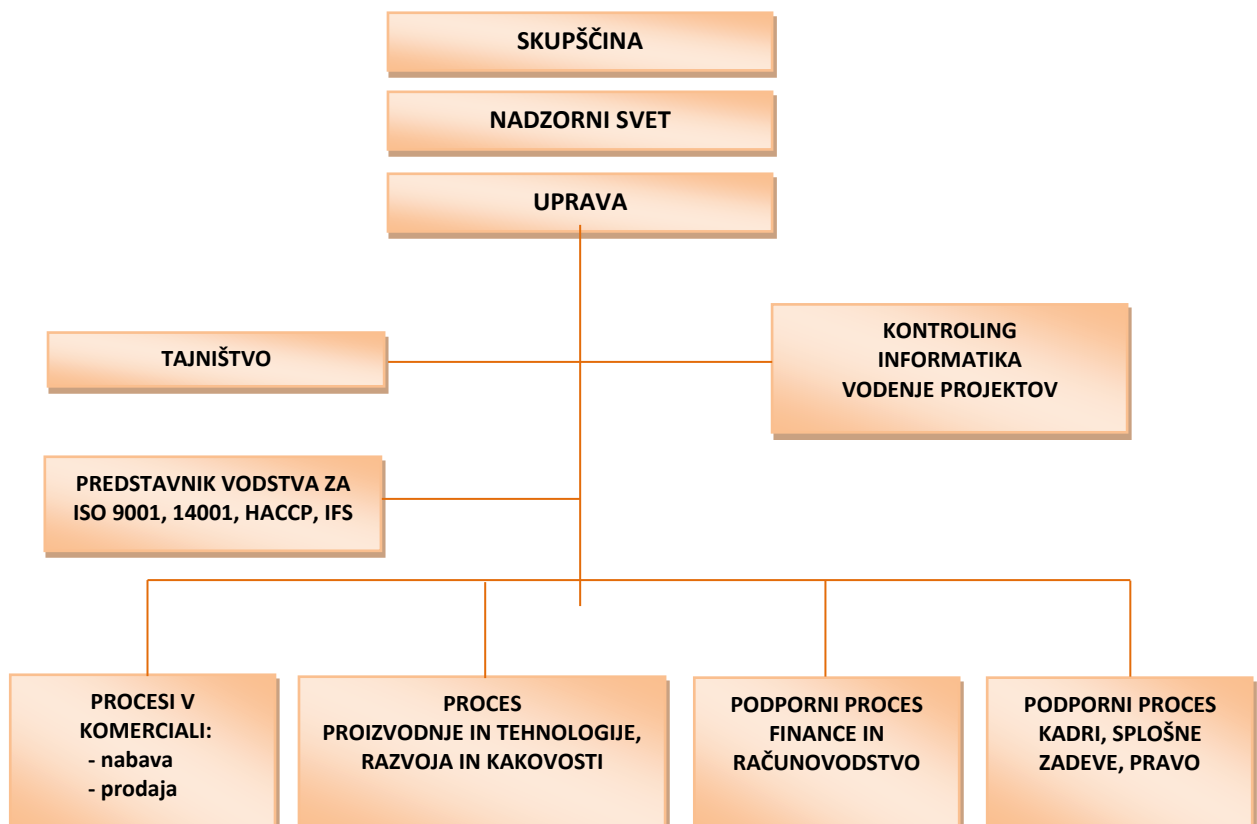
SKUPŠČINA

NADZORNI SVET

UPRAVA

TAJNIŠTVO

KONTROLING
INFORMATIKA
VODENJE PROJEKTOV

PREDSTAVNIK VODSTVA ZA ISO 9001, 14001, HACCP, IFS

PROCESI V KOMERCIALI:
- nabava
- prodaja

PROCES
PROIZVODNJE IN TEHNOLOGIJE, RAZVOJA IN KAKOVOSTI

PODPORNI PROCES
FINANCE IN RAČUNOVODSTVO

PODPORNI PROCES
KADRI, SPLOŠNE ZADEVE, PRAVO